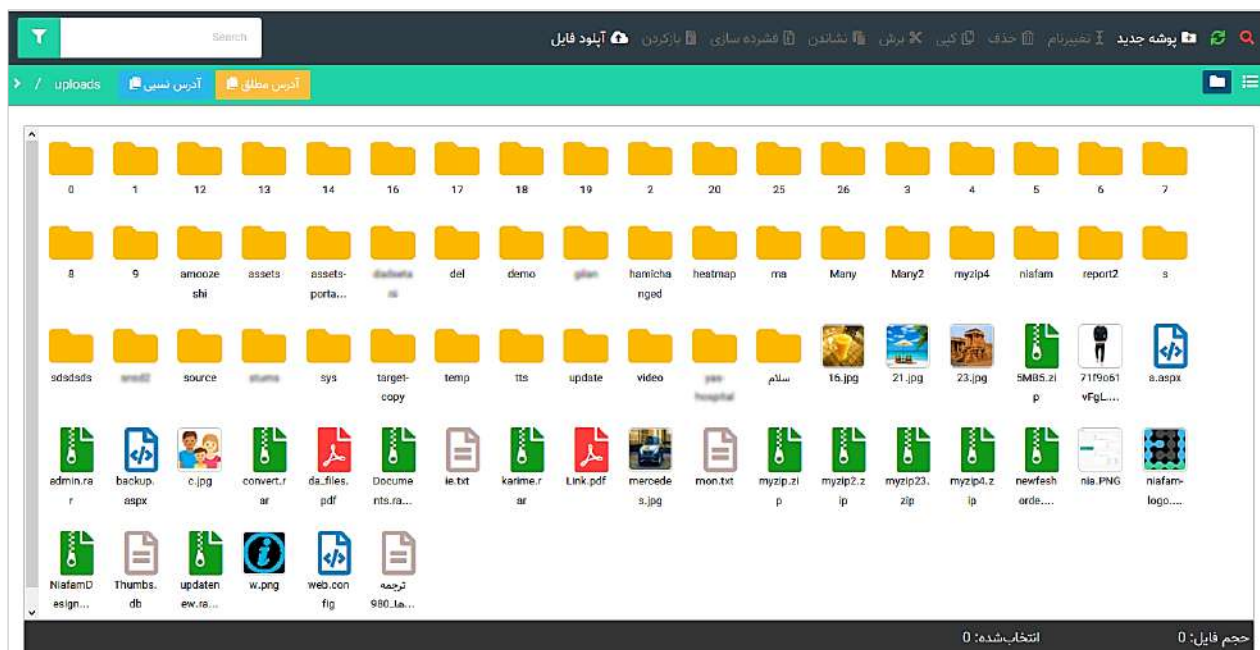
Search

آپلود فایل بازکردن فشرده سازی نشاندن برش کپی حذف تغییرنام پوشه جدید

uploads / آدرس نسبی آدرس مطلق

0 1 12 13 14 16 17 18 19 2 20 25 26 3 4 5 6 7

8 9 amoozeshi assets assets-porta... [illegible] del demo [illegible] hamichanged heatmap ma Many Many2 myzip4 niafam report2 s

sdsdsds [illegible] source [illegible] sys target-copy temp tts update video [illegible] سلام 16.jpg 21.jpg 23.jpg SMBS.zip 71f9061vFgL... a.aspx

admin.rar backup.aspx c.jpg convert.rar da_files.pdf Documents.ra... ie.txt karime.rar Link.pdf mercedes.jpg mon.txt myzip.zip myzip2.zip myzip23.zip myzip4.zip newfesharde.... nia.PNG niafam-logo....

NiafamDesign... Thumbs.db updatenew.ra... w.png web.config ترجمه 980_ta...

حجم فایل: 0 انتخاب‌شده: 0